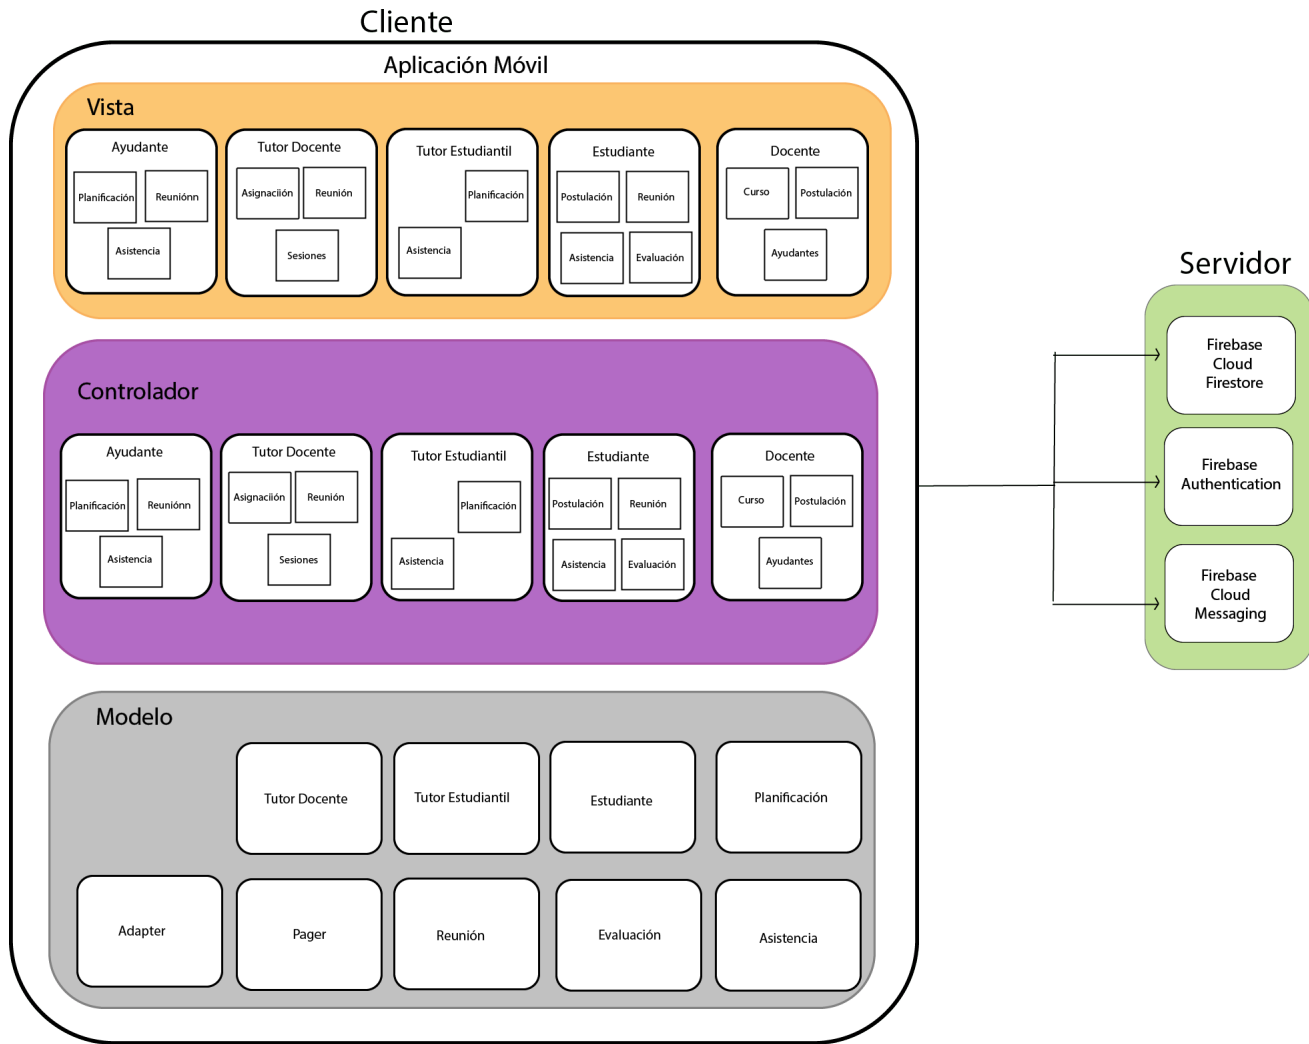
Cliente

Aplicación Móvil

Vista

Ayudante
Planificación
Reuniónn
Asistencia

Tutor Docente
Asignaciión
Reunión
Sesiones

Tutor Estudiantil
Planificación
Asistencia

Estudiante
Postulación
Reunión
Asistencia
Evaluación

Docente
Curso
Postulación
Ayudantes

Controlador

Ayudante
Planificación
Reuniónn
Asistencia

Tutor Docente
Asignaciión
Reunión
Sesiones

Tutor Estudiantil
Planificación
Asistencia

Estudiante
Postulación
Reunión
Asistencia
Evaluación

Docente
Curso
Postulación
Ayudantes

Modelo

Tutor Docente
Tutor Estudiantil
Estudiante
Planificación
Adapter
Pager
Reunión
Evaluación
Asistencia

Servidor

Firebase Cloud Firestore

Firebase Authentication

Firebase Cloud Messaging